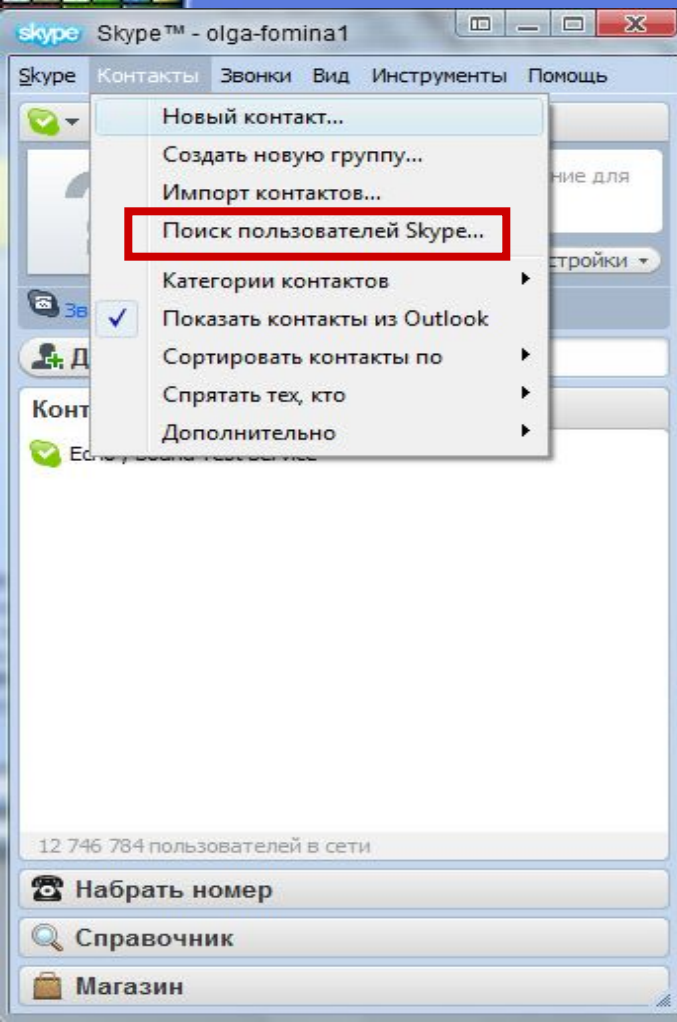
skype Skype™ - olga-fomina1

Skype Контакты Звонки Вид Инструменты Помощь

Новый контакт...
Создать новую группу...
Импорт контактов...
Поиск пользователей Skype...
Категории контактов
✓ Показать контакты из Outlook
Сортировать контакты по
Спрятать тех, кто
Дополнительно

ние для

стройки

Зв

Д

Конт

Echo / Sound Test Service

12 746 784 пользователей в сети

Набрать номер

Справочник

Магазин